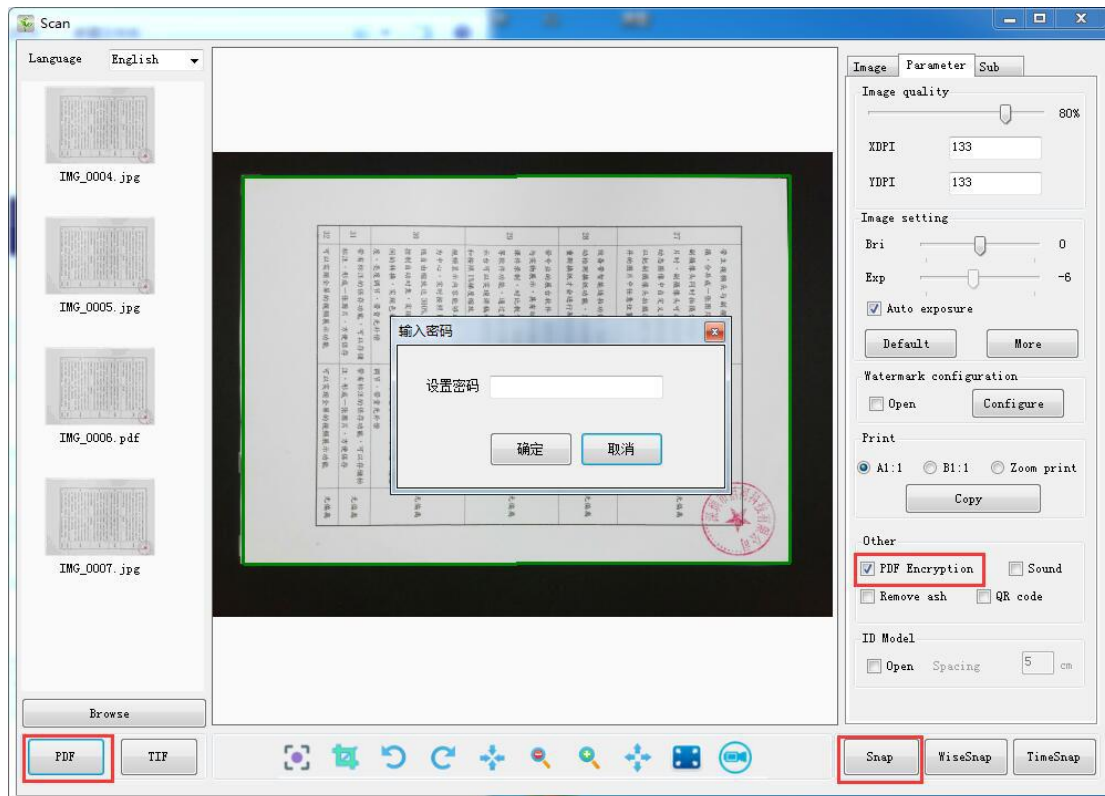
Scan

Language English

IMG_0004.jpg

IMG_0005.jpg

IMG_0006.pdf

IMG_0007.jpg

Browse

PDF TIF

输入密码

设置密码

确定 取消

Image Parameter Sub

Image quality

80%

XDPI 133

YDPI 133

Image setting

Bri 0

Exp -6

Auto exposure

Default More

Watermark configuration

Open Configure

Print

A1:1 B1:1 Zoom print

Copy

Other

PDF Encryption Sound

Remove ash QR code

ID Model

Open Spacing 5 cm

Snap WiseSnap TimeSnap